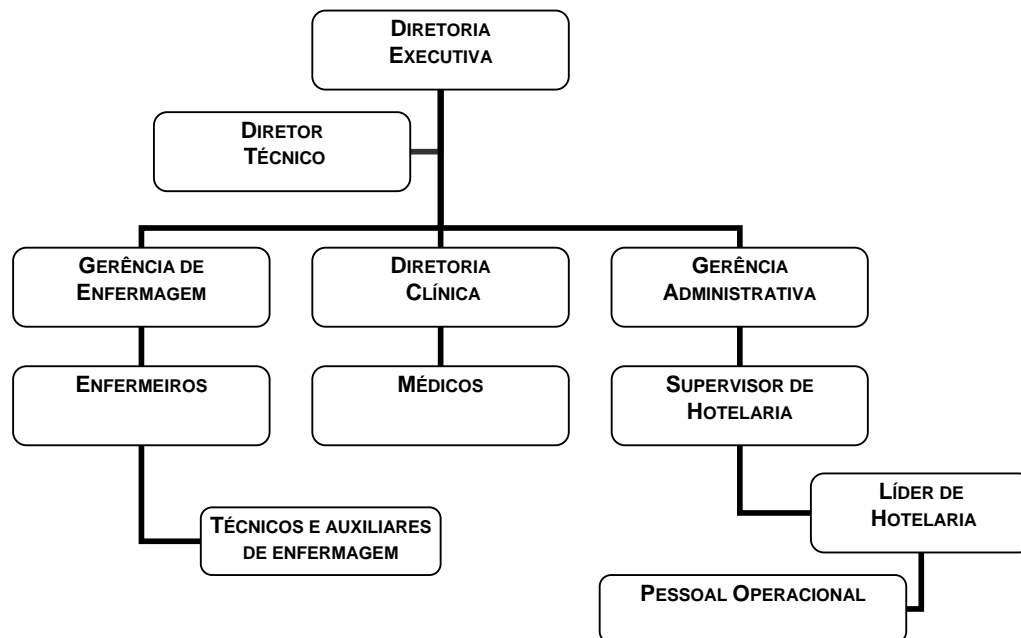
Diretoria Executiva

Diretor Técnico

Gerência de Enfermagem

Diretoria Clínica

Gerência Administrativa

Enfermeiros

Médicos

Supervisor de Hotelaria

Técnicos e auxiliares de enfermagem

Líder de Hotelaria

Pessoal Operacional